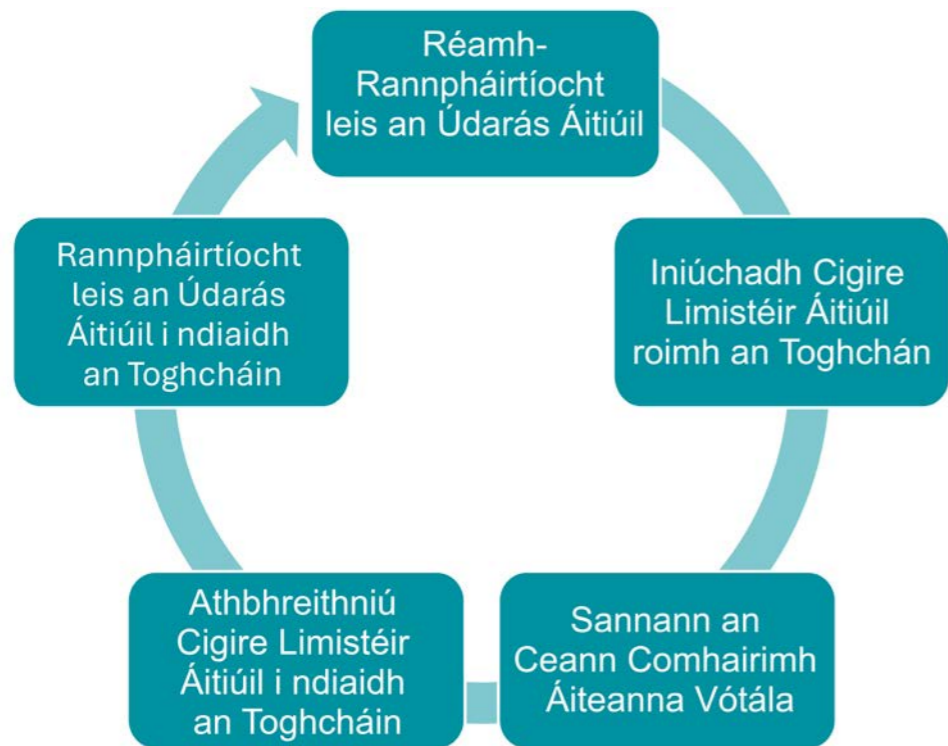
Réamh-Rannpháirtíocht leis an Údarás Áitiúil

Iniúchadh Cigire Limistéir Áitiúil roimh an Toghchán

Sannann an Ceann Comhairimh Áiteanna Vótála

Athbhreithniú Cigire Limistéir Áitiúil i ndiaidh an Toghcháin

Rannpháirtíocht leis an Údarás Áitiúil i ndiaidh an Toghcháin